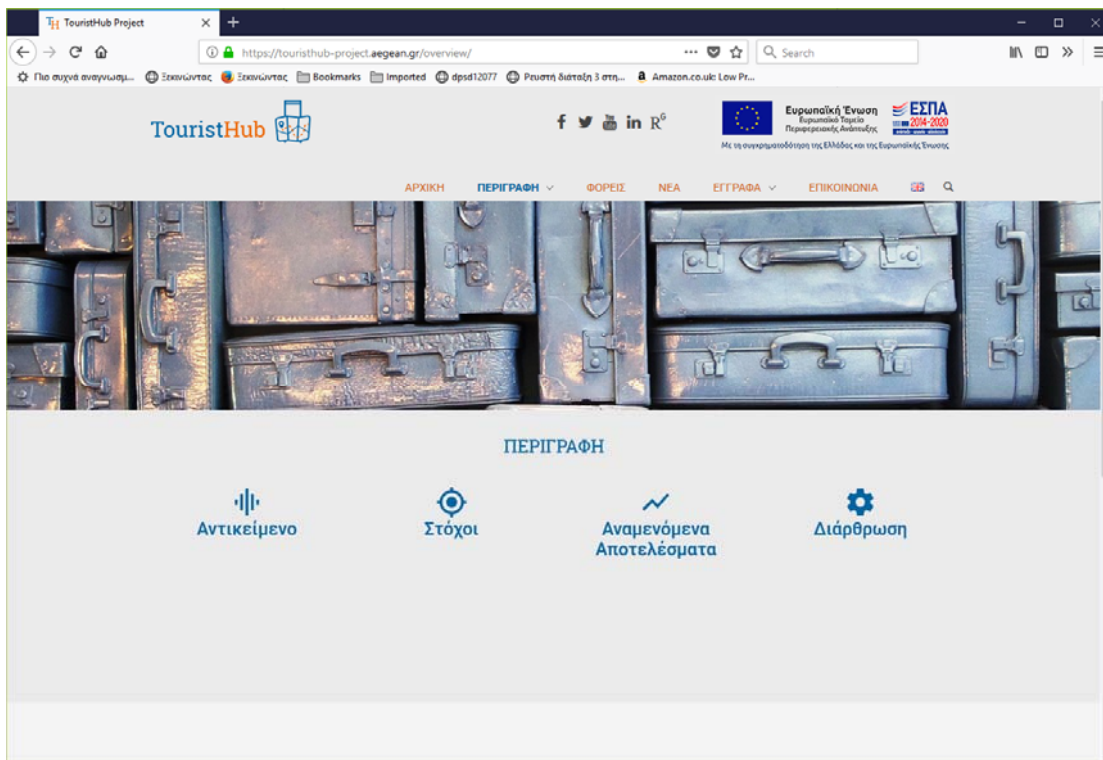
TH TouristHub Project

https://touristhub-project.aegean.gr/overview/

Search

Πιο συχνά αναγνωσμ... Ξεκινώντας Ξεκινώντας Bookmarks Imported dpsd12077 Ρευστή διάταξη 3 στη... Amazon.co.uk: Low Pr...

TouristHub

Ευρωπαϊκή Ένωση
Ευρωπαϊκό Ταμείο
Περιφερειακής Ανάπτυξης

ΕΣΠΑ
2014-2020

Με τη συγχρηματοδότηση της Ελλάδας και της Ευρωπαϊκής Ένωσης

ΑΡΧΙΚΗ ΠΕΡΙΓΡΑΦΗ ΦΟΡΕΙΣ ΝΕΑ ΕΓΓΡΑΦΑ ΕΠΙΚΟΙΝΩΝΙΑ

ΠΕΡΙΓΡΑΦΗ

Αντικείμενο

Στόχοι

Αναμενόμενα Αποτελέσματα

Διάρθρωση